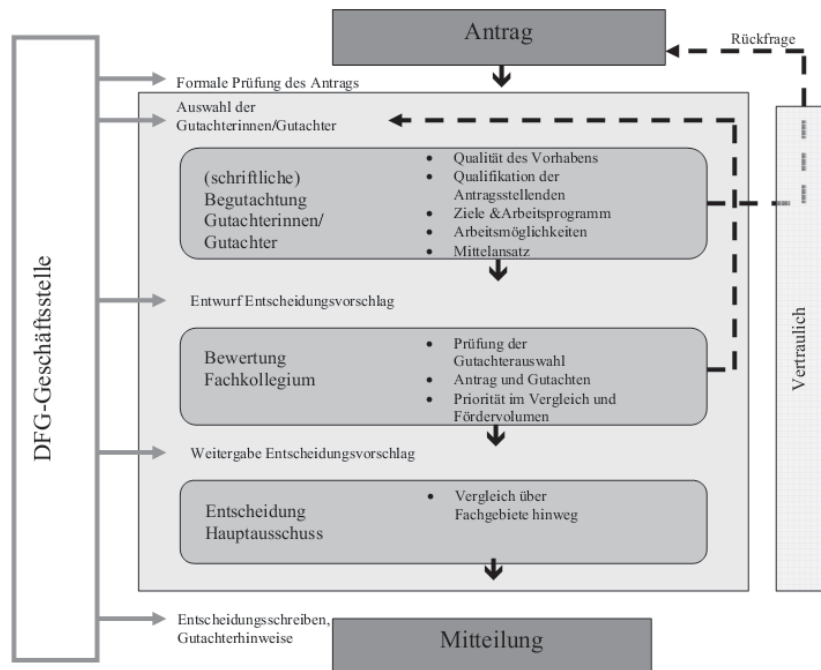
Antrag

Rückfrage

DFG-Geschäftsstelle

Formale Prüfung des Antrags

Auswahl der Gutachterinnen/Gutachter

(schriftliche) Begutachtung Gutachterinnen/ Gutachter

- Qualität des Vorhabens
- Qualifikation der Antragsstellenden
- Ziele &Arbeitsprogramm
- Arbeitsmöglichkeiten
- Mittelansatz

Entwurf Entscheidungsvorschlag

Bewertung Fachkollegium

- Prüfung der Gutachterauswahl
- Antrag und Gutachten
- Priorität im Vergleich und Fördervolumen

Weitergabe Entscheidungsvorschlag

Entscheidung Hauptausschuss

- Vergleich über Fachgebiete hinweg

Vertraulich

Entscheidungsschreiben, Gutachterhinweise

Mitteilung